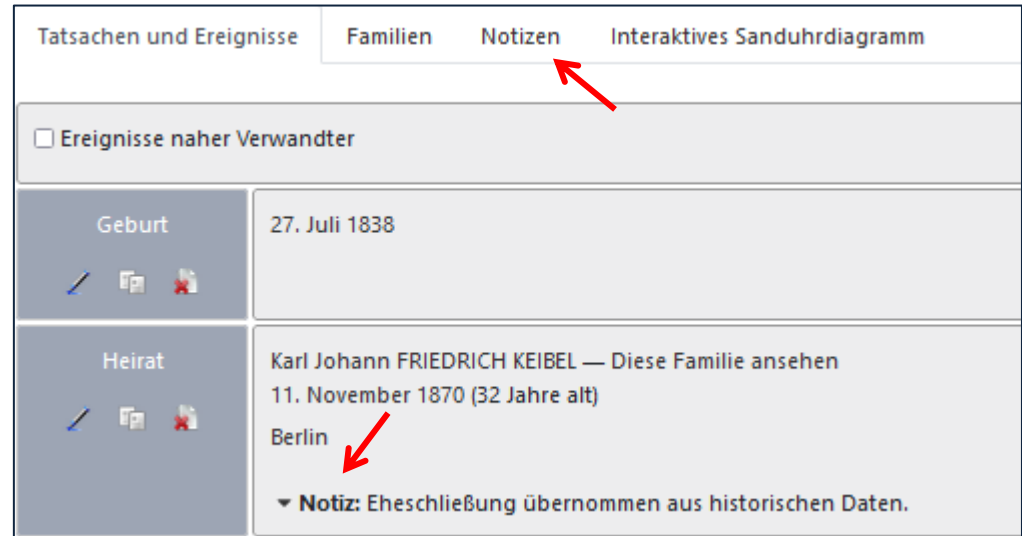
Tatsachen und Ereignisse | Familien | Notizen | Interaktives Sanduhrdiagramm

☐ Ereignisse naher Verwandter

Geburt

27. Juli 1838

Heirat

Karl Johann FRIEDRICH KEIBEL — Diese Familie ansehen
11. November 1870 (32 Jahre alt)
Berlin

▾ **Notiz:** Eheschließung übernommen aus historischen Daten.